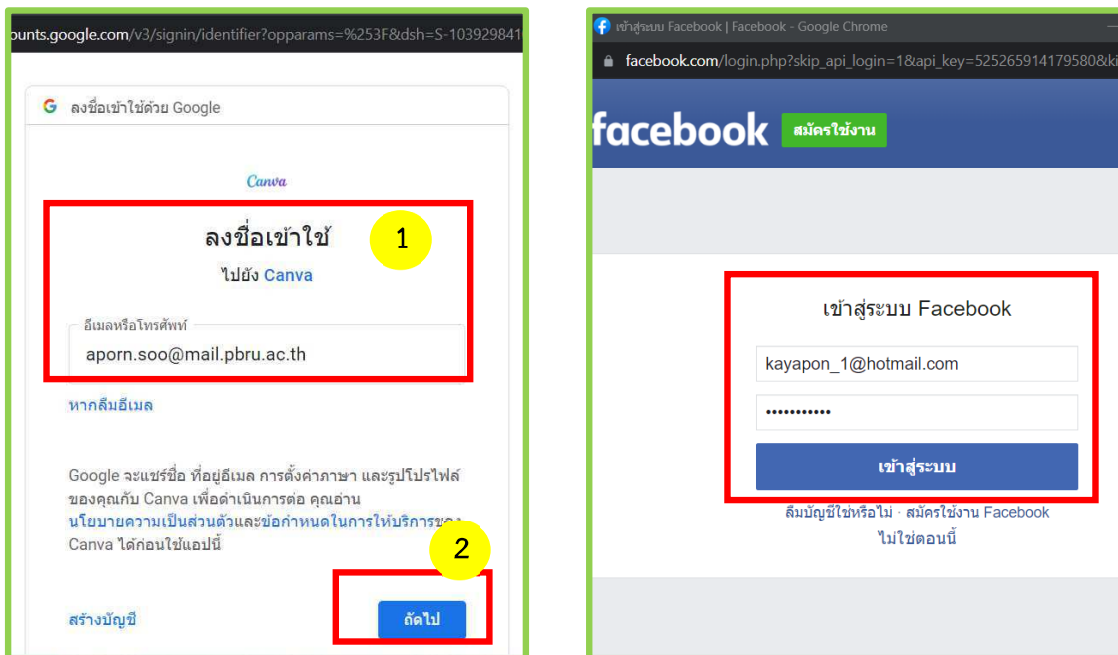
ounts.google.com/v3/signin/identifier?opparams=%253F&dsh=S-103929841

G ลงชื่อเข้าใช้ด้วย Google

Canva

ลงชื่อเข้าใช้

ไปยัง Canva

1

อีเมลหรือโทรศัพท์

aporn.soo@mail.pbru.ac.th

หากลืมอีเมล

Google จะแชร์ชื่อ ที่อยู่อีเมล การตั้งค่าภาษา และรูปโปรไฟล์ของคุณกับ Canva เพื่อดำเนินการต่อ คุณอ่าน นโยบายความเป็นส่วนตัวและข้อกำหนดในการให้บริการของ Canva ได้ก่อนใช้แอปนี้

2

สร้างบัญชี

ถัดไป

เข้าสู่ระบบ Facebook | Facebook - Google Chrome

facebook.com/login.php?skip_api_login=1&api_key=525265914179580&ki

facebook สมัครใช้งาน

เข้าสู่ระบบ Facebook

kayapon_1@hotmail.com

•••••••••••

เข้าสู่ระบบ

ลืมบัญชีใช่หรือไม่ · สมัครใช้งาน Facebook

ไม่ใช่ตอนนี้